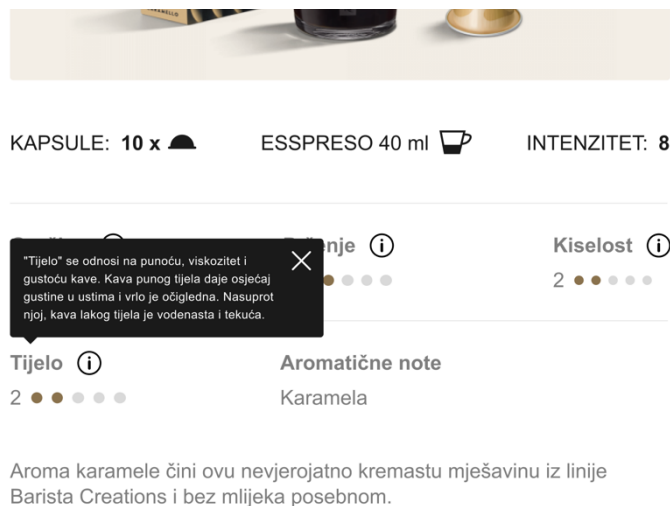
KAPSULE: 10 x

ESSPRESO 40 ml

INTENZITET: 8

"Tijelo" se odnosi na punoću, viskozitet i gustoću kave. Kava punog tijela daje osjećaj gustine u ustima i vrlo je očigledna. Nasuprot njoj, kava lakog tijela je vodenasta i tekuća.

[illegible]enje

Kiselost
2

Tijelo
2

Aromatične note
Karamela

Aroma karamele čini ovu nevjerojatno kremastu mješavinu iz linije Barista Creations i bez mlijeka posebnom.